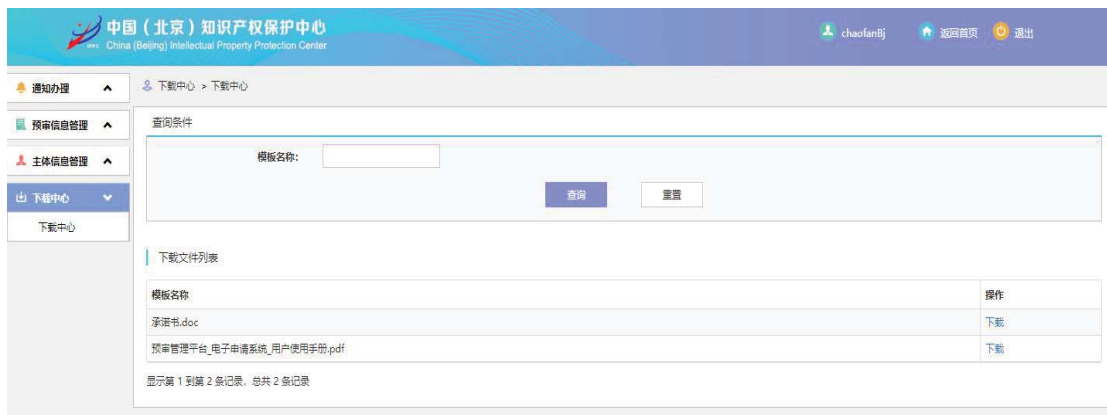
中国（北京）知识产权保护中心
China (Beijing) Intellectual Property Protection Center

chaofanBj 返回首页 退出

通知办理
预审信息管理
主体信息管理
下载中心
下载中心

下载中心 > 下载中心

查询条件

模板名称：

查询 重置

下载文件列表

| 模板名称 | 操作 |
|---|---|
| 承诺书.doc | 下载 |
| 预审管理平台_电子申请系统_用户使用手册.pdf | 下载 |

显示第 1 到第 2 条记录，总共 2 条记录